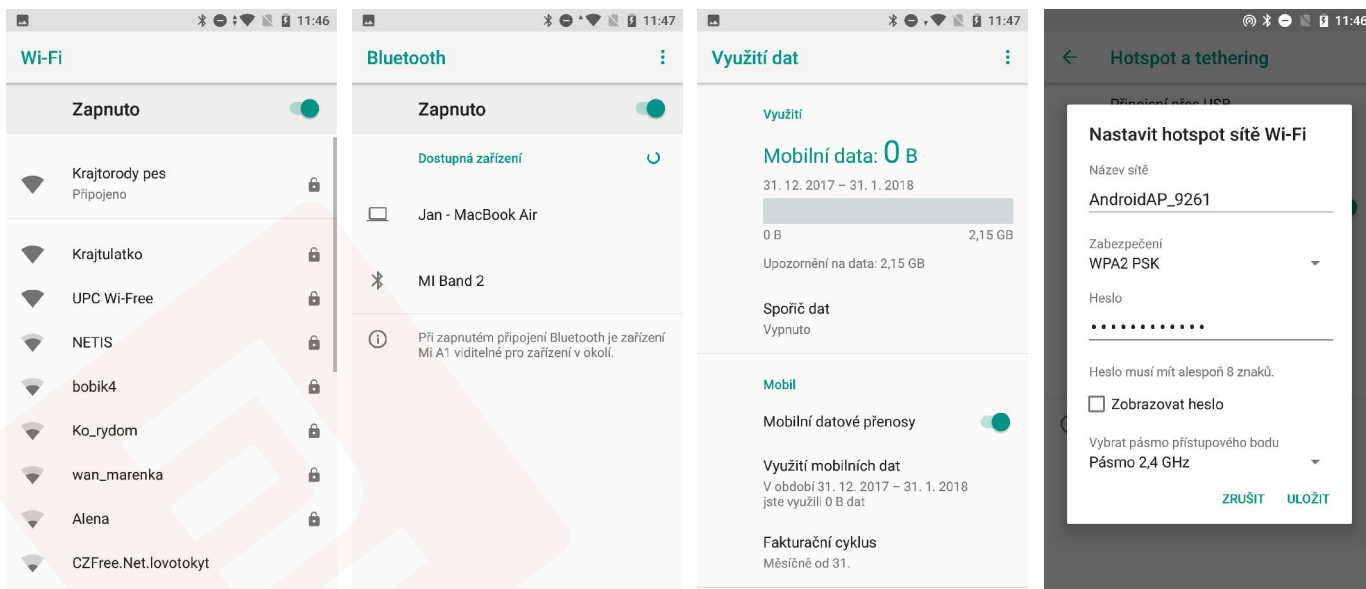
11:46

Wi-Fi

Zapnuto

Krajtorody pes
Připojeno

Krajtulatko

UPC Wi-Free

NETIS

bobik4

Ko_rydom

wan_marenka

Alena

CZFree.Net.lovotokyt

11:47

Bluetooth

Zapnuto

Dostupná zařízení

Jan - MacBook Air

MI Band 2

Při zapnutém připojení Bluetooth je zařízení Mi A1 viditelné pro zařízení v okolí.

11:47

Využití dat

Využití

Mobilní data: 0 B

31. 12. 2017 – 31. 1. 2018

0 B

2,15 GB

Upozornění na data: 2,15 GB

Spořič dat
Vypnuto

Mobil

Mobilní datové přenosy

Využití mobilních dat
V období 31. 12. 2017 – 31. 1. 2018 jste využili 0 B dat

Fakturační cyklus
Měsíčně od 31.

11:46

Hotspot a tethering

Připojení přes USB

Nastavit hotspot sítě Wi-Fi

Název sítě

AndroidAP_9261

Zabezpečení

WPA2 PSK

Heslo

••••••••••••

Heslo musí mít alespoň 8 znaků.

Zobrazovat heslo

Vybrat pásmo přístupového bodu

Pásmo 2,4 GHz

ZRUŠIT

ULOŽIT